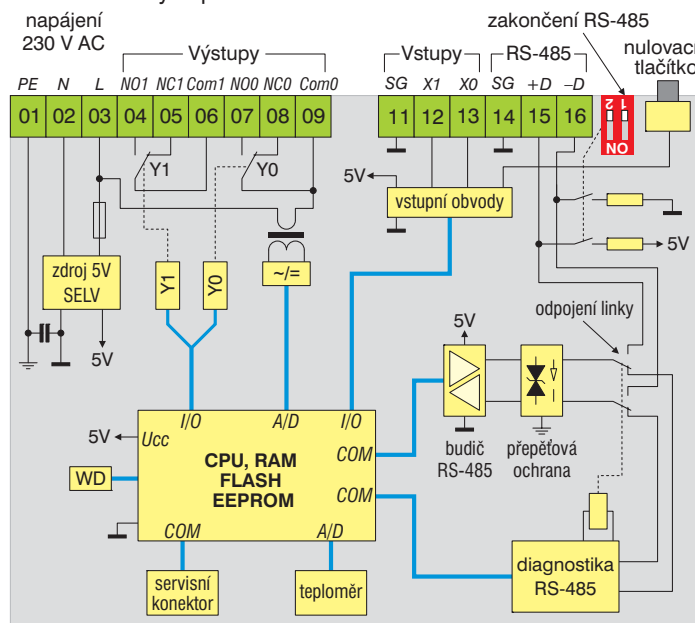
napájení
230 V AC

Výstupy

PE N L NO1 NC1 Com1 NO0 NC0 Com0

01 02 03 04 05 06 07 08 09

zakončení RS-485

nulovací tlačítko

Vstupy

RS-485

SG X1 X0 SG +D –D

11 12 13 14 15 16

1 2

ON

Y1

Y0

5V

vstupní obvody

5V

zdroj 5V SELV

Y1

Y0

~/=

5V

odpojení linky

5V

5V

Ucc

I/O

A/D

I/O

COM

COM

CPU, RAM FLASH EEPROM

WD

COM

A/D

budič RS-485

přepěťová ochrana

diagnostika RS-485

servisní konektor

teploměr